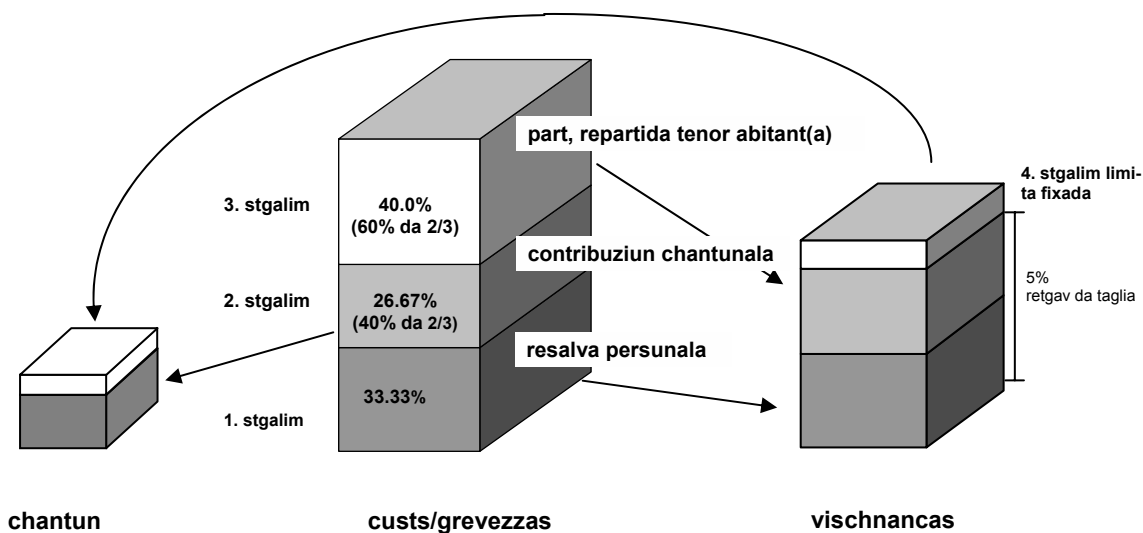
part, repartida tenor abitant(a)

3. stgalim
40.0%
(60% da 2/3)

contribuziun chantunala

2. stgalim
26.67%
(40% da 2/3)

resalva persunala

33.33%

1. stgalim

4. stgalim limita fixada

5%
retgav da taglia

chantun

custs/grevezzas

vischnancas